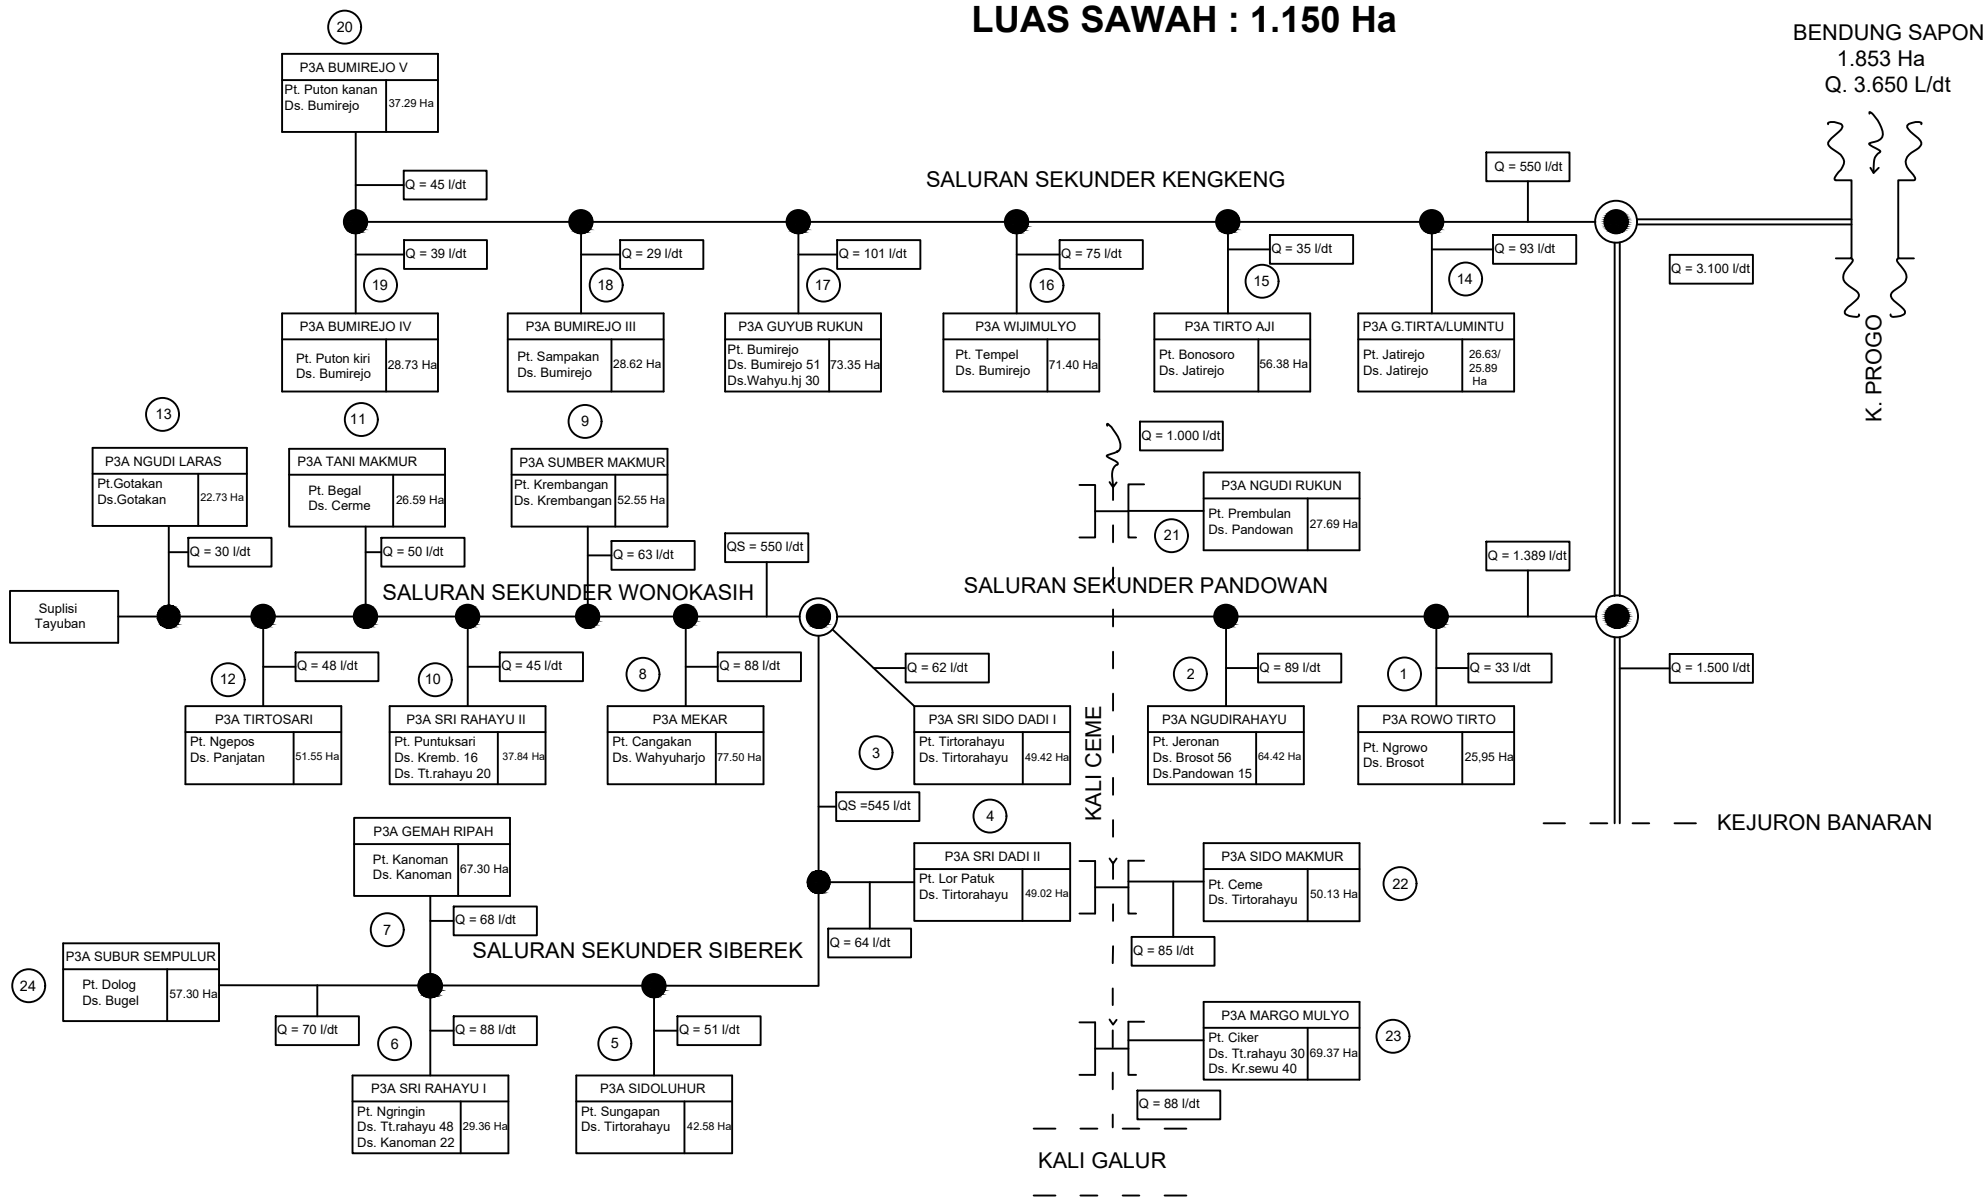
LUAS SAWAH : 1.150 Ha

BENDUNG SAPON
1.853 Ha
Q. 3.650 L/dt

20
P3A BUMIREJO V
Pt. Puton kanan
Ds. Bumirejo
37.29 Ha
Q = 45 l/dt

SALURAN SEKUNDER KENGKENG
Q = 550 l/dt
Q = 3.100 l/dt

Q = 39 l/dt
19
P3A BUMIREJO IV
Pt. Puton kiri
Ds. Bumirejo
28.73 Ha

Q = 29 l/dt
18
P3A BUMIREJO III
Pt. Sampakan
Ds. Bumirejo
28.62 Ha

Q = 101 l/dt
17
P3A GUYUB RUKUN
Pt. Bumirejo
Ds. Bumirejo 51
Ds.Wahyu.hj 30
73.35 Ha

Q = 75 l/dt
16
P3A WIJIMULYO
Pt. Tempel
Ds. Bumirejo
71.40 Ha

Q = 35 l/dt
15
P3A TIRTO AJI
Pt. Bonosoro
Ds. Jatirejo
56.38 Ha

Q = 93 l/dt
14
P3A G.TIRTA/LUMINTU
Pt. Jatirejo
Ds. Jatirejo
26.63/ 25.89 Ha

K. PROGO

13
P3A NGUDI LARAS
Pt.Gotakan
Ds.Gotakan
22.73 Ha
Q = 30 l/dt

11
P3A TANI MAKMUR
Pt. Begal
Ds. Cerme
26.59 Ha
Q = 50 l/dt

9
P3A SUMBER MAKMUR
Pt. Krembangan
Ds. Krembangan
52.55 Ha
Q = 63 l/dt

QS = 550 l/dt

Q = 1.000 l/dt
P3A NGUDI RUKUN
Pt. Prembulan
Ds. Pandowan
27.69 Ha
21

Q = 1.389 l/dt

Suplisi
Tayuban

SALURAN SEKUNDER WONOKASIH
SALURAN SEKUNDER PANDOWAN

12
Q = 48 l/dt
P3A TIRTOSARI
Pt. Ngepos
Ds. Panjatan
51.55 Ha

10
Q = 45 l/dt
P3A SRI RAHAYU II
Pt. Puntuksari
Ds. Kremb. 16
Ds. Tt.rahayu 20
37.84 Ha

8
Q = 88 l/dt
P3A MEKAR
Pt. Cangakan
Ds. Wahyuharjo
77.50 Ha

Q = 62 l/dt
3
P3A SRI SIDO DADI I
Pt. Tirtorahayu
Ds. Tirtorahayu
49.42 Ha

KALI CEME

2
Q = 89 l/dt
P3A NGUDIRAHAYU
Pt. Jeronan
Ds. Brosot 56
Ds.Pandowan 15
64.42 Ha

1
Q = 33 l/dt
P3A ROWO TIRTO
Pt. Ngrowo
Ds. Brosot
25,95 Ha

Q = 1.500 l/dt

KEJURON BANARAN

QS =545 l/dt
4
P3A SRI DADI II
Pt. Lor Patuk
Ds. Tirtorahayu
49.02 Ha
Q = 64 l/dt

P3A SIDO MAKMUR
Pt. Ceme
Ds. Tirtorahayu
50.13 Ha
22
Q = 85 l/dt

P3A GEMAH RIPAH
Pt. Kanoman
Ds. Kanoman
67.30 Ha
7
Q = 68 l/dt

SALURAN SEKUNDER SIBEREK

24
P3A SUBUR SEMPULUR
Pt. Dolog
Ds. Bugel
57.30 Ha
Q = 70 l/dt

6
Q = 88 l/dt
P3A SRI RAHAYU I
Pt. Ngringin
Ds. Tt.rahayu 48
Ds. Kanoman 22
29.36 Ha

5
Q = 51 l/dt
P3A SIDOLUHUR
Pt. Sungapan
Ds. Tirtorahayu
42.58 Ha

P3A MARGO MULYO
Pt. Ciker
Ds. Tt.rahayu 30
Ds. Kr.sewu 40
69.37 Ha
23
Q = 88 l/dt

KALI GALUR